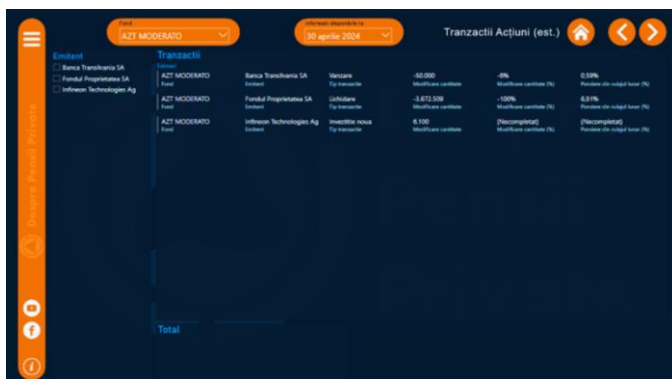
Despre Pensii Private

Fond
AZT MODERATO

Informatii disponibile la
30 aprilie 2024

Tranzactii Acțiuni (est.)

Emitent
Banca Transilvania SA
Fondul Proprietatea SA
Infineon Technologies Ag

Tranzactii

| Fond | Emitent | Tip tranzactie | Modificare cantitate | Modificare cantitate (%) | Pondere din activul total (%) |
|---|---|---|---|---|---|
| AZT MODERATO | Banca Transilvania SA | Vanzare | -50.000 | -8% | 0,59% |
| AZT MODERATO | Fondul Proprietatea SA | Lichidare | -3.672.509 | -100% | 6,81% |
| AZT MODERATO | Infineon Technologies Ag | Investitie noua | 6.100 | (Necompletat) | (Necompletat) |

Total